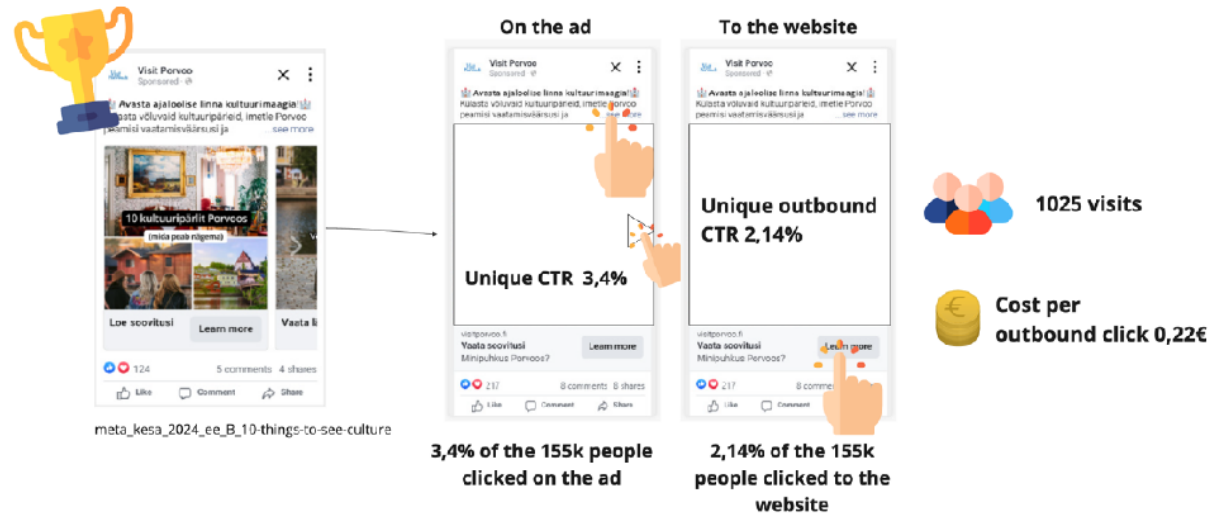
Visit Porvoo
Sponsored

Avasta ajaloolise linna kultuurimaagia
...pata võluvaid kultuuripärleid, imetle Porvoo ... vaatamisväärsusi ja ... see more

10 kultuuripärlit Porvoos
(mida peab nägema)

Loe soovitusi
Learn more
Vaata li

124
5 comments 4 shares
Like Comment Share

meta_kesa_2024_ee_B_10-things-to-see-culture

On the ad

Visit Porvoo
Sponsored

Avasta ajaloolise linna kultuurimaagia
Külasta võluvaid kultuuripärleid, imetle Porvoo peamisi vaatamisväärsusi ja ... see more

Unique CTR 3,4%

visitporvoo.fi
Vaata soovitusi
Minipuhkus Porvoos?
Learn more

237
8 comments 8 shares
Like Comment Share

3,4% of the 155k people clicked on the ad

To the website

Visit Porvoo
Sponsored

Avasta ajaloolise linna kultuurimaagia
Külasta võluvaid kultuuripärleid, imetle Porvoo peamisi vaatamisväärsusi ja ... see more

Unique outbound CTR 2,14%

visitporvoo.fi
Vaata soovitusi
Minipuhkus Porvoos?
Learn more

237
8 comments 8 shares
Like Comment Share

2,14% of the 155k people clicked to the website

1025 visits

Cost per outbound click 0,22€